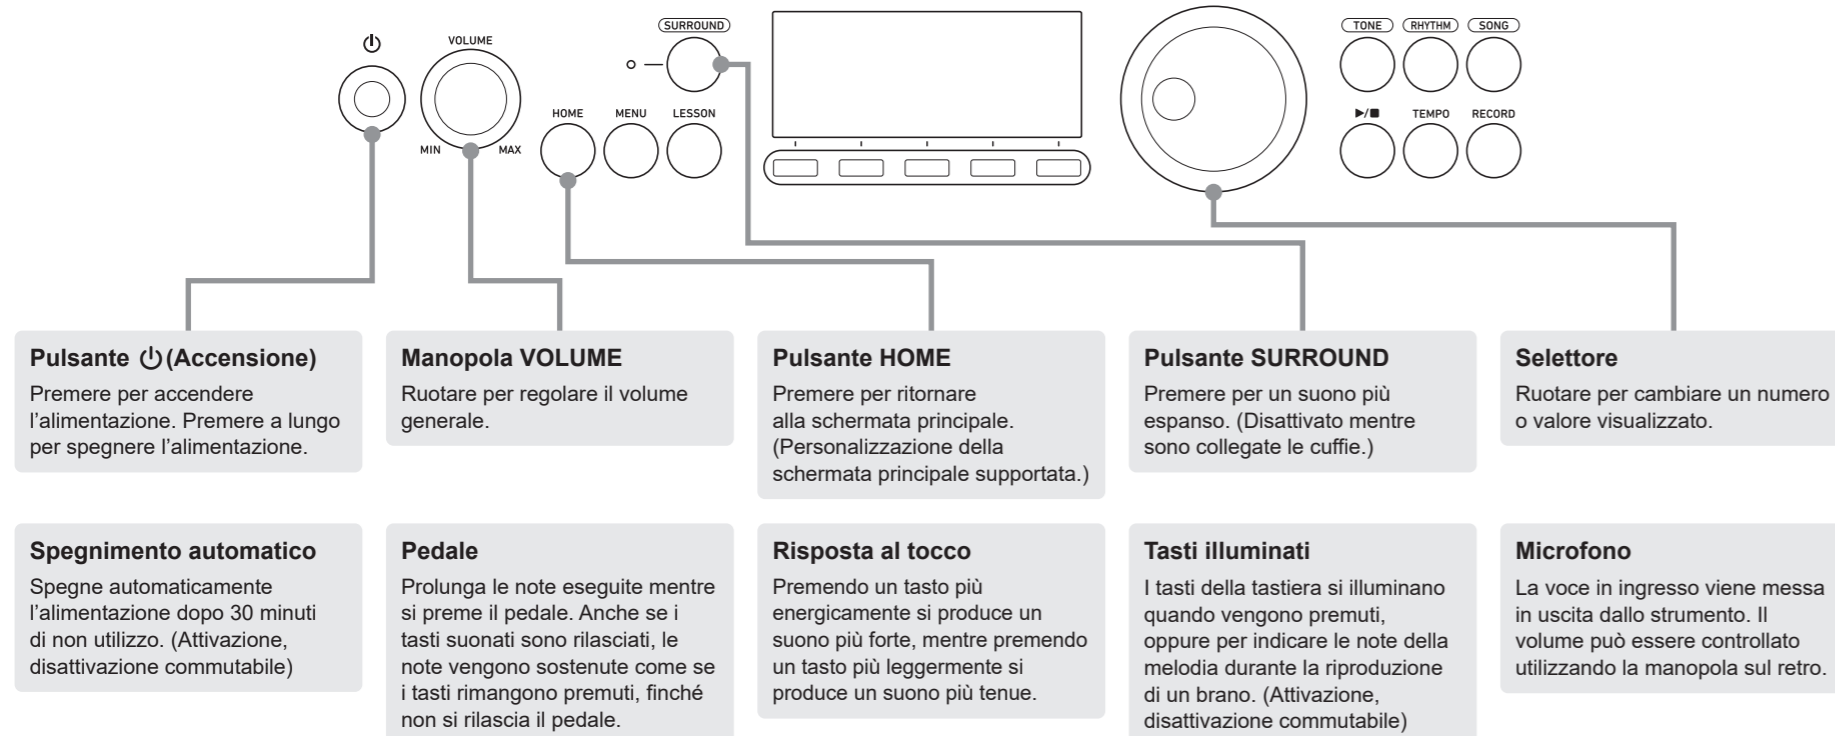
⏻ VOLUME MIN MAX SURROUND HOME MENU LESSON TONE RHYTHM SONG ▶/■ TEMPO RECORD

**Pulsante ⏻ (Accensione)**
Premere per accendere l'alimentazione. Premere a lungo per spegnere l'alimentazione.

**Manopola VOLUME**
Ruotare per regolare il volume generale.

**Pulsante HOME**
Premere per ritornare alla schermata principale. (Personalizzazione della schermata principale supportata.)

**Pulsante SURROUND**
Premere per un suono più espanso. (Disattivato mentre sono collegate le cuffie.)

**Selettore**
Ruotare per cambiare un numero o valore visualizzato.

**Spegnimento automatico**
Spegne automaticamente l'alimentazione dopo 30 minuti di non utilizzo. (Attivazione, disattivazione commutabile)

**Pedale**
Prolunga le note eseguite mentre si preme il pedale. Anche se i tasti suonati sono rilasciati, le note vengono sostenute come se i tasti rimangono premuti, finché non si rilascia il pedale.

**Risposta al tocco**
Premendo un tasto più energicamente si produce un suono più forte, mentre premendo un tasto più leggermente si produce un suono più tenue.

**Tasti illuminati**
I tasti della tastiera si illuminano quando vengono premuti, oppure per indicare le note della melodia durante la riproduzione di un brano. (Attivazione, disattivazione commutabile)

**Microfono**
La voce in ingresso viene messa in uscita dallo strumento. Il volume può essere controllato utilizzando la manopola sul retro.